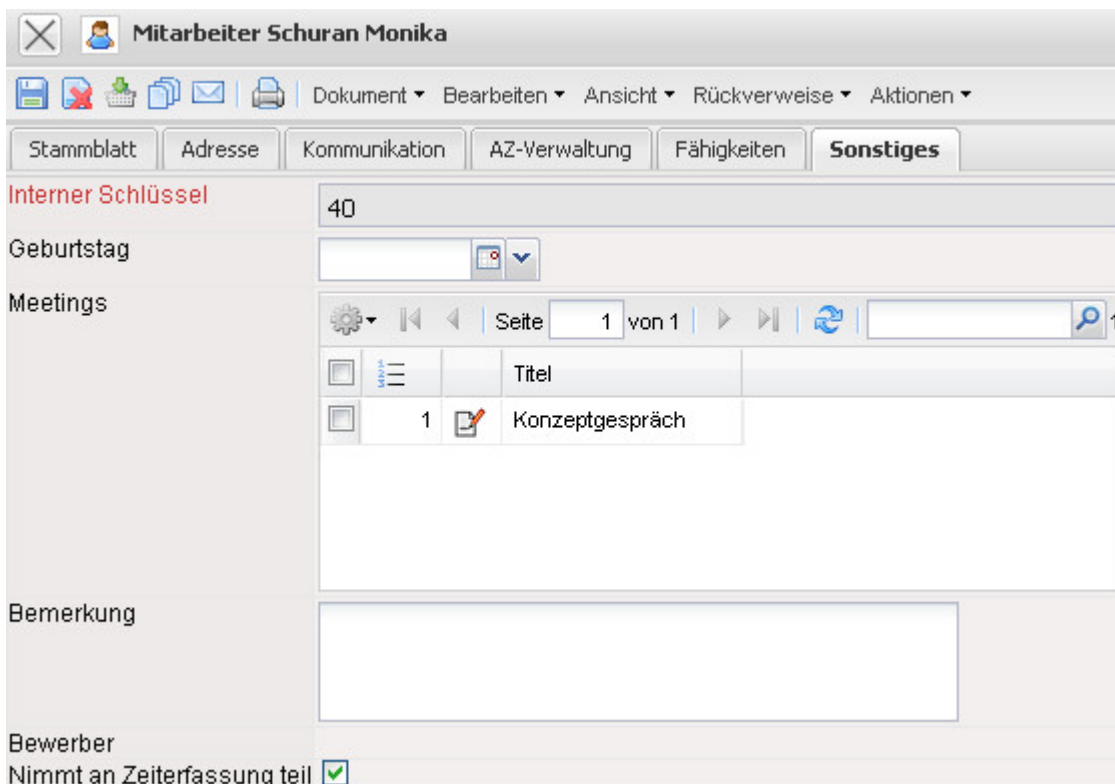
Mitarbeiter Schuran Monika

Dokument ▾ Bearbeiten ▾ Ansicht ▾ Rückverweise ▾ Aktionen ▾

Stammblatt | Adresse | Kommunikation | AZ-Verwaltung | Fähigkeiten | Sonstiges

Interner Schlüssel
40

Geburtstag

Meetings

Seite 1 von 1

| | | | Titel |
|---|---|---|---|
| | 1 | | Konzeptgespräch |

Bemerkung

Bewerber

Nimmt an Zeiterfassung teil